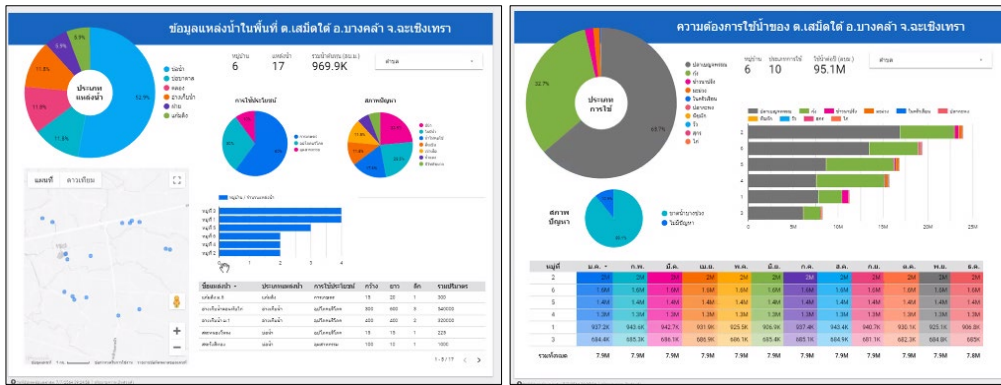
ข้อมูลแหล่งน้ำในพื้นที่ ต.เสม็ดใต้ อ.บางคล้า จ.ฉะเชิงเทรา

ประเภทแหล่งน้ำ

บ่อน้ำ
บ่อบาดาล
คลอง
อ่างเก็บน้ำ
ลำน้ำ
แก้มลิง

52.9%
11.8%
11.8%
11.8%
5.9%
5.9%

หมู่บ้าน 6
แหล่งน้ำ 17
รวมปริมาณน้ำ (ลบ.ม.) 969.9K

ตำบล

การใช้ประโยชน์

สภาพปัญหา

แผนที่ ดาวเทียม

หมู่ที่ 5
หมู่ที่ 1
หมู่ที่ 3
หมู่ที่ 2
หมู่ที่ 6
หมู่ที่ 4

0 1 2 3 4

| ชื่อแหล่งน้ำ | ประเภทแหล่งน้ำ | การใช้ประโยชน์ | กว้าง | ยาว | ลึก | รวมปริมาตร |
|---|---|---|---|---|---|---|
| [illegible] | บ่อน้ำ | การเกษตร | 15 | 20 | 1 | 300 |
| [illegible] | อ่างเก็บน้ำ | อุปโภคบริโภค | 300 | 600 | 3 | 540000 |
| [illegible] | อ่างเก็บน้ำ | อุปโภคบริโภค | 400 | 400 | 2 | 320000 |
| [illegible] | บ่อน้ำ | อุปโภคบริโภค | 15 | 15 | 1 | 225 |
| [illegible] | บ่อน้ำ | อุตสาหกรรม | 100 | 10 | 1 | 1000 |

1 - 5 / 17

ความต้องการใช้น้ำของ ต.เสม็ดใต้ อ.บางคล้า จ.ฉะเชิงเทรา

ประเภทการใช้

ปลานิล/ทุเรียน
กุ้ง
ปลา/ปู
มะม่วง
ไก่
สุกร
ผักบุ้ง
วัว
ไก่

32.7%
63.7%

หมู่บ้าน 6
ประเภทการใช้ 10
ใช้น้ำต่อปี (ลบ.ม.) 95.1M

ตำบล

สภาพปัญหา

ขาดน้ำบางช่วง
ไม่มีปัญหา

2
6
5
4
1
3

0 5M 10M 15M 20M 25M

| หมู่ที่ | ม.ค. | ก.พ. | มี.ค. | เม.ย. | พ.ค. | มิ.ย. | ก.ค. | ส.ค. | ก.ย. | ต.ค. | พ.ย. | ธ.ค. |
|---|---|---|---|---|---|---|---|---|---|---|---|---|
| 2 | 2M | 2M | 2M | 2M | 2M | 2M | 2M | 2M | 2M | 2M | 2M | 2M |
| 6 | 1.6M | 1.6M | 1.6M | 1.6M | 1.6M | 1.6M | 1.6M | 1.6M | 1.6M | 1.6M | 1.6M | 1.6M |
| 5 | 1.4M | 1.4M | 1.4M | 1.4M | 1.4M | 1.4M | 1.4M | 1.4M | 1.4M | 1.4M | 1.4M | 1.4M |
| 4 | 1.3M | 1.3M | 1.3M | 1.3M | 1.3M | 1.3M | 1.3M | 1.3M | 1.3M | 1.3M | 1.3M | 1.3M |
| 1 | 937.2K | 943.4K | 942.7K | 931.9K | 925.5K | 906.8K | 937.4K | 943.4K | 940.7K | 930.1K | 925.5K | 906.8K |
| 3 | 684.4K | 685.3K | 686.1K | 686.9K | 686.1K | 685.4K | 685.1K | 684.9K | 681.1K | 682.3K | 684.8K | 685K |
| รวมทั้งหมด | 7.9M | 7.9M | 7.9M | 7.9M | 7.9M | 7.9M | 7.9M | 7.9M | 7.9M | 7.9M | 7.9M | 7.9M |